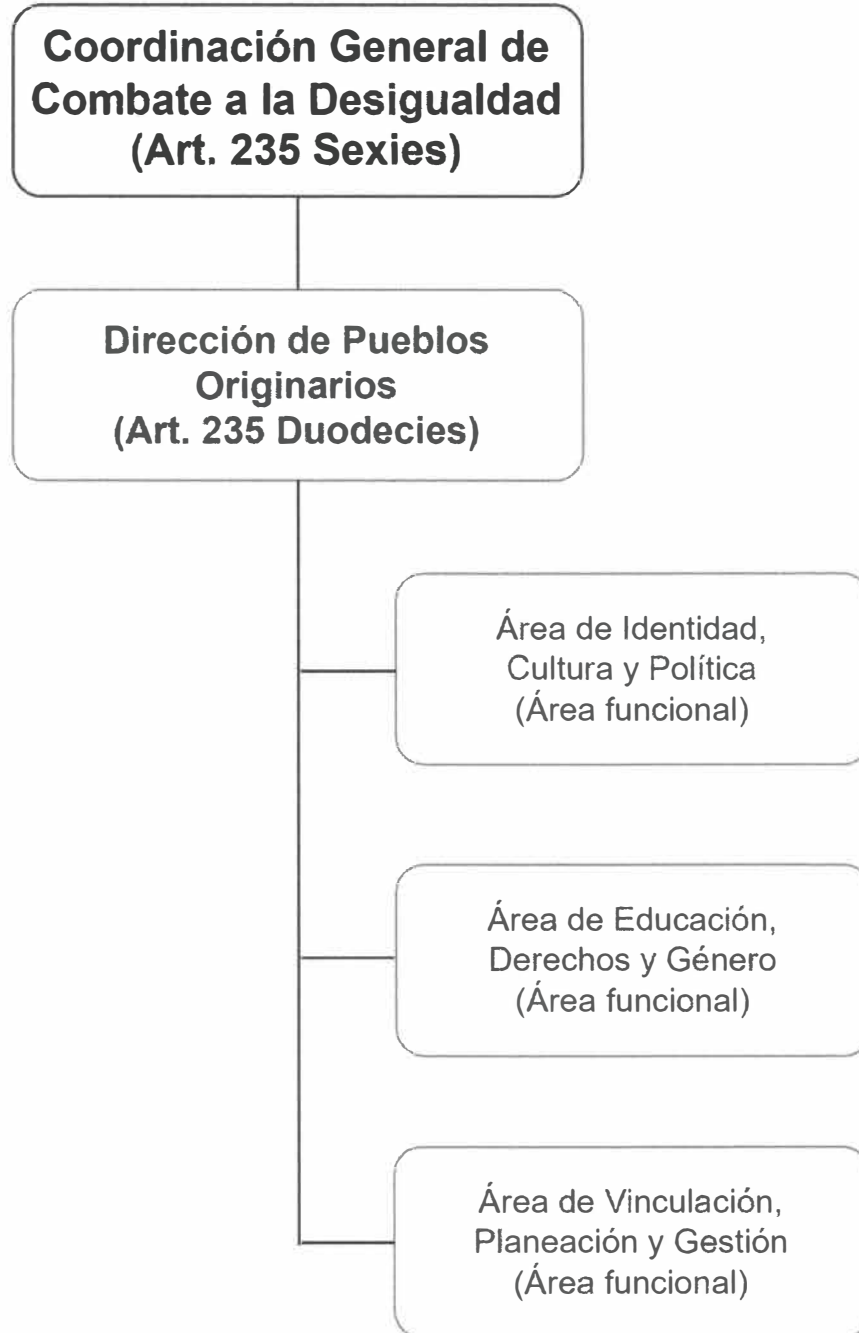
Coordinación General de Combate a la Desigualdad (Art. 235 Sexies)

Dirección de Pueblos Originarios (Art. 235 Duodecies)

Área de Identidad, Cultura y Política (Área funcional)

Área de Educación, Derechos y Género (Área funcional)

Área de Vinculación, Planeación y Gestión (Área funcional)